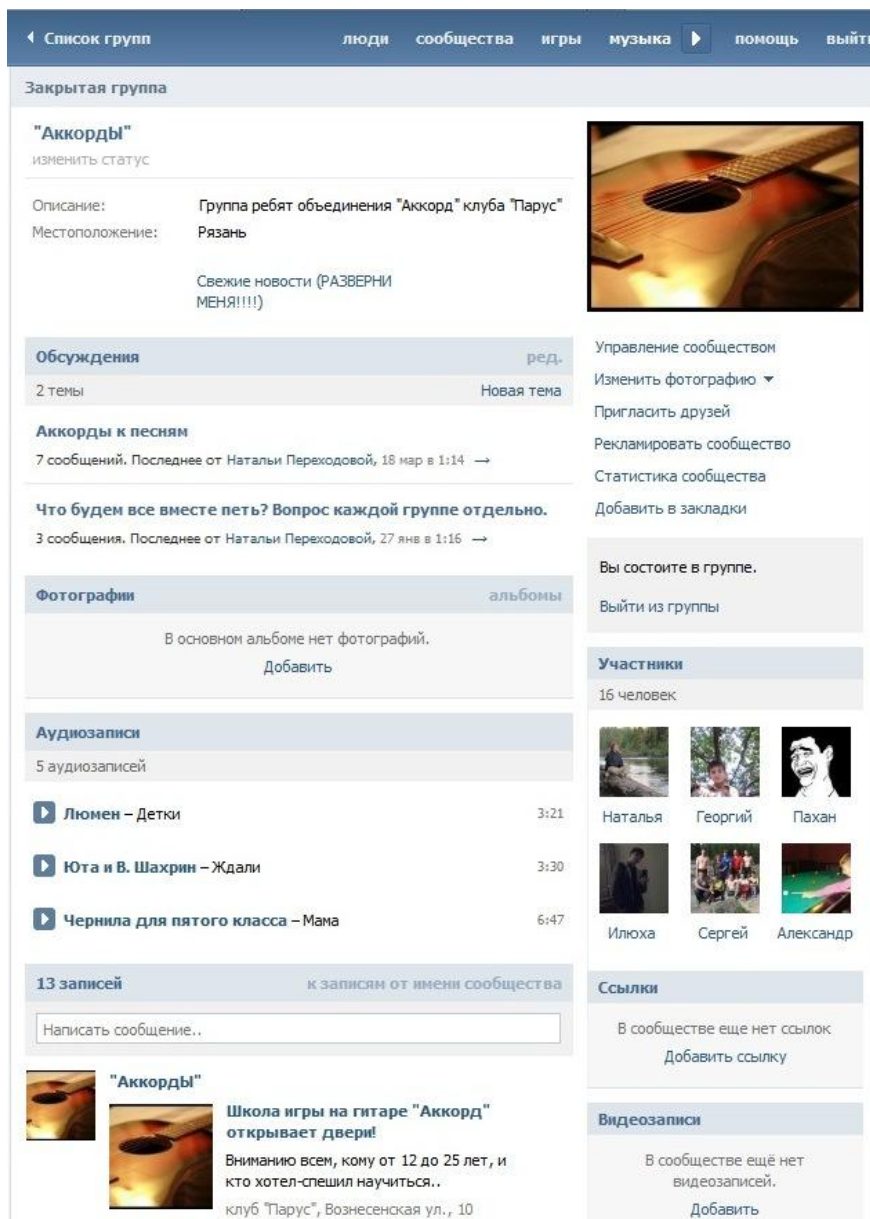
◂ Список групп люди сообщества игры музыка ▸ помощь выйти

Закрытая группа

"АккордЫ"
изменить статус

Описание: Группа ребят объединения "Аккорд" клуба "Парус"
Местоположение: Рязань

Свежие новости (РАЗВЕРНИ МЕНЯ!!!!)

Обсуждения ред.
2 темы Новая тема

Аккорды к песням
7 сообщений. Последнее от Натальи Переходовой, 18 мар в 1:14 →

Что будем все вместе петь? Вопрос каждой группе отдельно.
3 сообщения. Последнее от Натальи Переходовой, 27 янв в 1:16 →

Фотографии альбомы
В основном альбоме нет фотографий.
Добавить

Аудиозаписи
5 аудиозаписей

Люмен – Детки 3:21
Юта и В. Шахрин – Ждали 3:30
Чернила для пятого класса – Мама 6:47

13 записей к записям от имени сообщества
Написать сообщение..

"АккордЫ"
Школа игры на гитаре "Аккорд" открывает двери!
Вниманию всем, кому от 12 до 25 лет, и кто хотел-спешил научиться..
клуб "Парус", Вознесенская ул., 10

Управление сообществом
Изменить фотографию ▾
Пригласить друзей
Рекламировать сообщество
Статистика сообщества
Добавить в закладки

Вы состоите в группе.
Выйти из группы

Участники
16 человек
Наталья Георгий Пахан
Илюха Сергей Александр

Ссылки
В сообществе еще нет ссылок
Добавить ссылку

Видеозаписи
В сообществе ещё нет видеозаписей.
Добавить